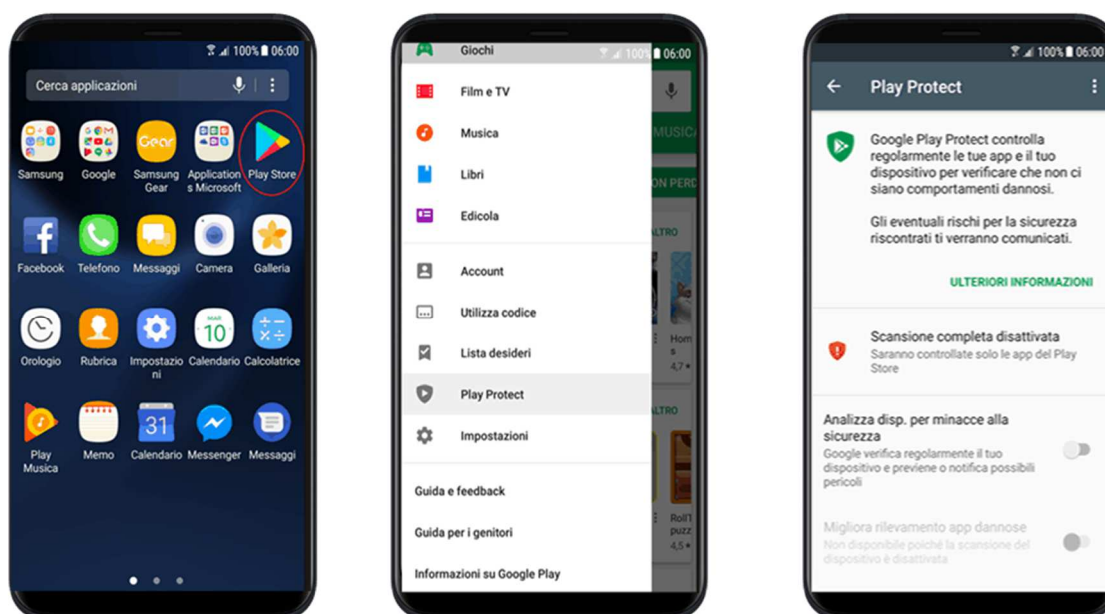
100% 06:00

Cerca applicazioni

Samsung
Google
Gear
Samsung Gear
Applications Microsoft
Play Store

Facebook
Telefono
Messaggi
Camera
Galleria

Orologio
Rubrica
Impostazioni
MAR 10
Calendario
Calcolatrice

Play Musica
Memo
31
Calendario
Messenger
Messaggi

Giochi
100% 06:00
Film e TV
Musica
Libri
Edicola
Account
Utilizza codice
Lista desideri
Play Protect
Impostazioni
Guida e feedback
Guida per i genitori
Informazioni su Google Play

MUSICA
ON PERD
ALTRO
Hom s
4,7
ALTRO
Roll't puzz
4,5

100% 06:00

Play Protect

Google Play Protect controlla regolarmente le tue app e il tuo dispositivo per verificare che non ci siano comportamenti dannosi.

Gli eventuali rischi per la sicurezza riscontrati ti verranno comunicati.

ULTERIORI INFORMAZIONI

Scansione completa disattivata
Saranno controllate solo le app del Play Store

Analizza disp. per minacce alla sicurezza
Google verifica regolarmente il tuo dispositivo e previene o notifica possibili pericoli

Migliora rilevamento app dannose
Non disponibile poiché la scansione del dispositivo è disattivata